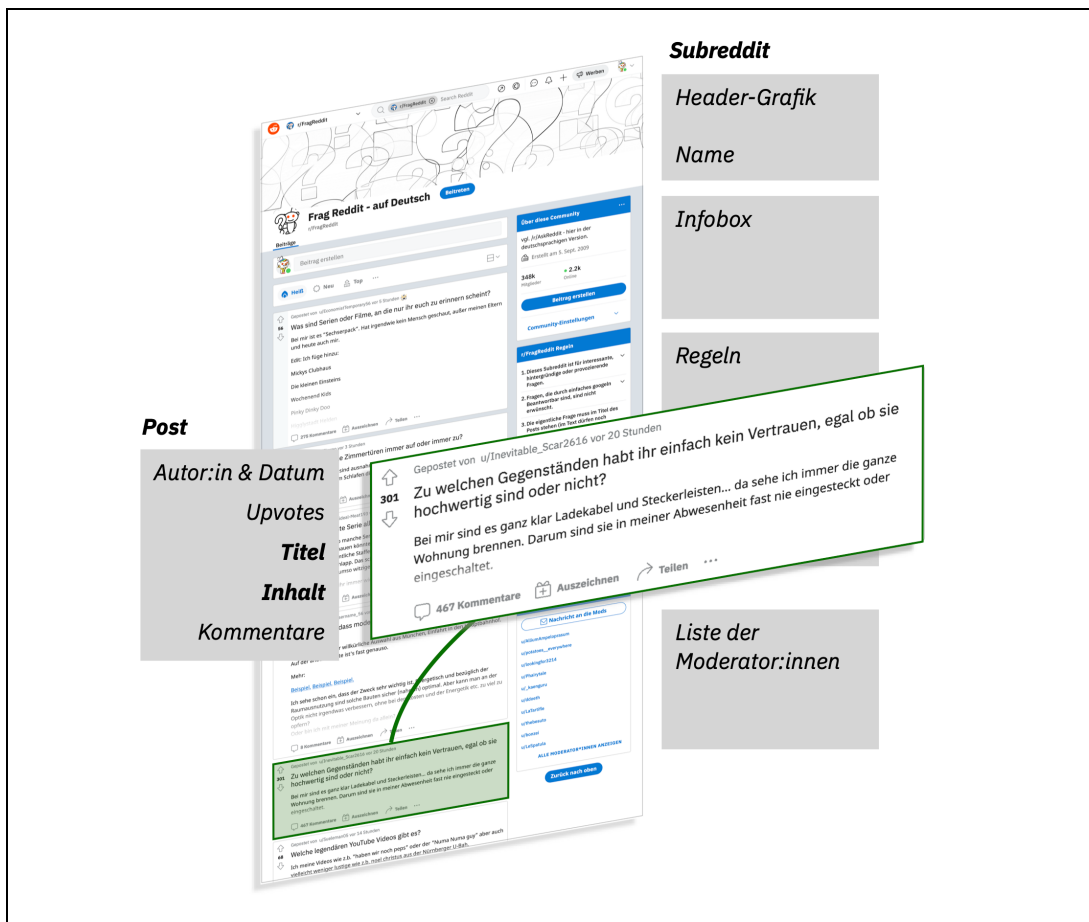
Subreddit

Header-Grafik

Name

Infobox

Regeln

Liste der Moderator:innen

Post

Autor:in & Datum

Upvotes

Titel

Inhalt

Kommentare

r/FragReddit

Frag Reddit - auf Deutsch

r/FragReddit

Beitreten

Beiträge

Beitrag erstellen

Heiß Neu Top

Über diese Community

vgl. /r/AskReddit - hier in der deutschsprachigen Version.

348k Mitglieder

2.2k Online

Beitrag erstellen

Community-Einstellungen

r/FragReddit Regeln

1. Dieses Subreddit ist für interessante, hintergründige oder provozierende Fragen.

2. Fragen, die durch einfaches googeln Beantwortbar sind, sind nicht erwünscht.

Was sind Serien oder Filme, an die nur ihr euch zu erinnern scheint?

Mickys Clubhaus

Die kleinen Einsteins

Wochenend Kids

Pinky Dinky Doo

Gepostet von u/Inevitable_Scar2616 vor 20 Stunden

301

Zu welchen Gegenständen habt ihr einfach kein Vertrauen, egal ob sie hochwertig sind oder nicht?

Bei mir sind es ganz klar Ladekabel und Steckerleisten... da sehe ich immer die ganze Wohnung brennen. Darum sind sie in meiner Abwesenheit fast nie eingesteckt oder eingeschaltet.

467 Kommentare

Auszeichnen

Teilen

...

Nachricht an die Mods

ALLE MODERATOR:INNEN ANZEIGEN

Zurück nach oben

Weiche legendären YouTube Videos gibt es?